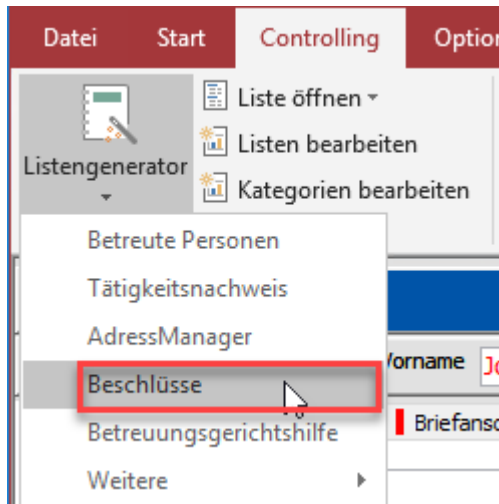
Datei Start Controlling Optio

Listengenerator

Liste öffnen

Listen bearbeiten

Kategorien bearbeiten

Betreute Personen

Tätigkeitsnachweis

AdressManager

Beschlüsse

Betreuungsgerichtshilfe

Weitere

Vorname Jo

Briefansc